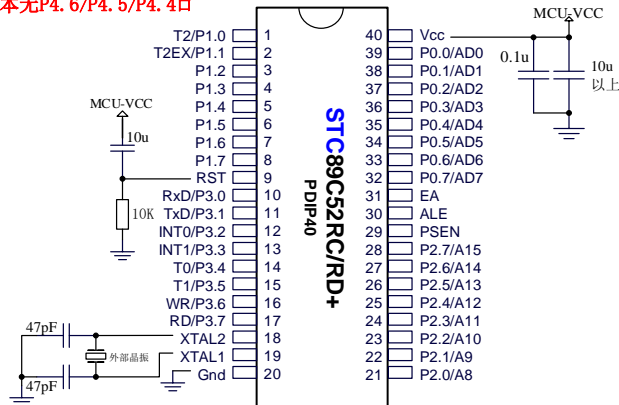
本无P4.6/P4.5/P4.4口

T2/P1.0 1
T2EX/P1.1 2
P1.2 3
P1.3 4
P1.4 5
P1.5 6
P1.6 7
P1.7 8
RST 9
RxD/P3.0 10
TxD/P3.1 11
INT0/P3.2 12
INT1/P3.3 13
T0/P3.4 14
T1/P3.5 15
WR/P3.6 16
RD/P3.7 17
XTAL2 18
XTAL1 19
Gnd 20

40 Vcc
39 P0.0/AD0
38 P0.1/AD1
37 P0.2/AD2
36 P0.3/AD3
35 P0.4/AD4
34 P0.5/AD5
33 P0.6/AD6
32 P0.7/AD7
31 EA
30 ALE
29 PSEN
28 P2.7/A15
27 P2.6/A14
26 P2.5/A13
25 P2.4/A12
24 P2.3/A11
23 P2.2/A10
22 P2.1/A9
21 P2.0/A8

STC89C52RC/RD+
PDIP40

MCU-VCC
0.1u
10u
以上

MCU-VCC
10u
10K

47pF
外部晶振
47pF